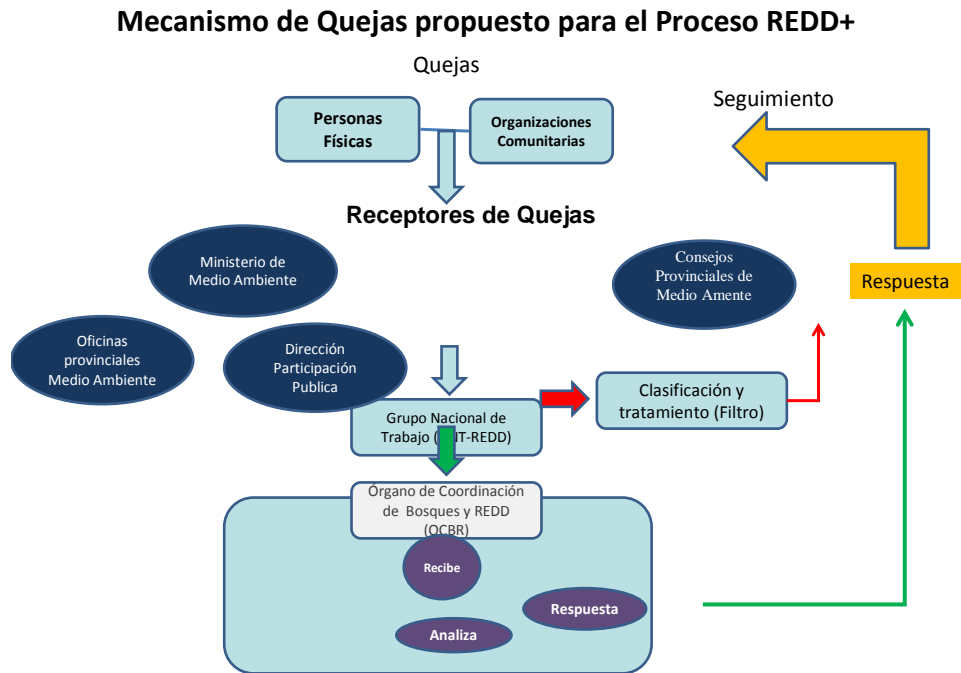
Mecanismo de Quejas propuesto para el Proceso REDD+

Quejas

Personas Físicas

Organizaciones Comunitarias

Seguimiento

Receptores de Quejas

Ministerio de Medio Ambiente

Consejos Provinciales de Medio Amente

Respuesta

Oficinas provinciales Medio Ambiente

Dirección Participación Publica

Grupo Nacional de Trabajo ([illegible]T-REDD)

Clasificación y tratamiento (Filtro)

Órgano de Coordinación de Bosques y REDD (OCBR)

Recibe

Respuesta

Analiza